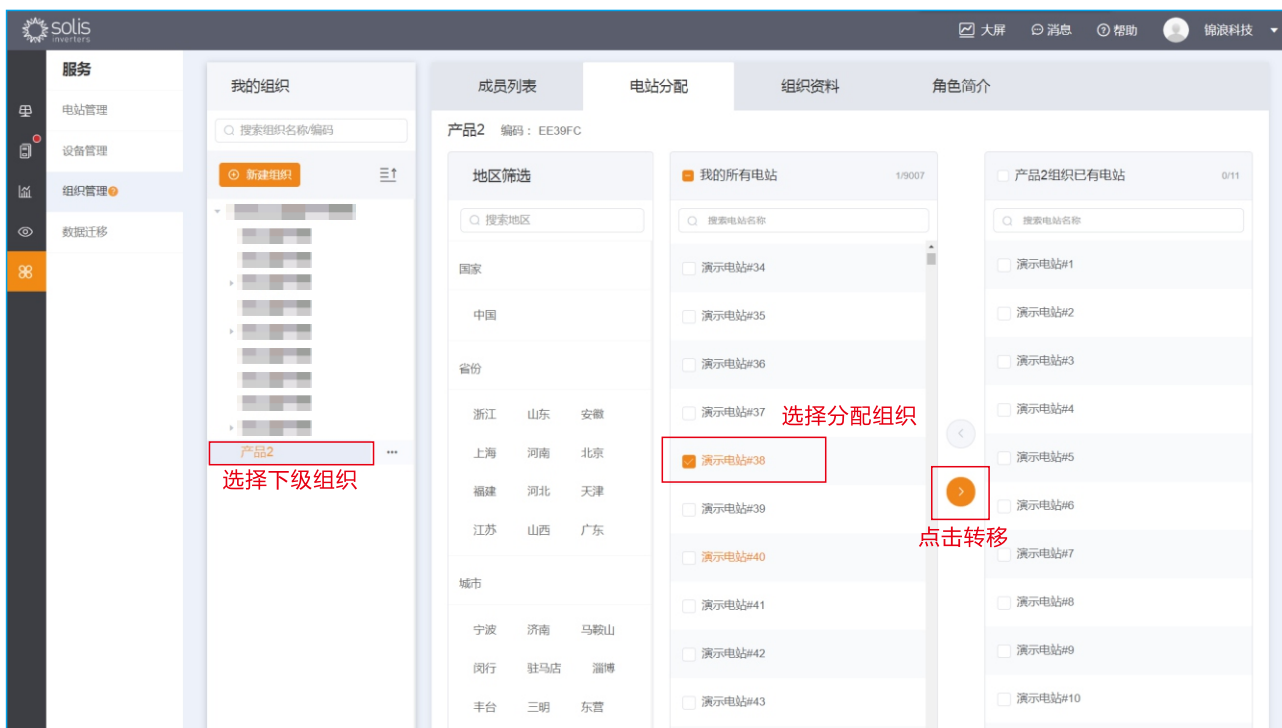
solis inverters

大屏 消息 帮助 锦浪科技

服务
电站管理
设备管理
组织管理
数据迁移

我的组织
搜索组织名称/编码
新建组织
产品2
选择下级组织

成员列表 电站分配 组织资料 角色简介

产品2 编码：EE39FC

地区筛选
搜索地区
国家
中国
省份
浙江 山东 安徽
上海 河南 北京
福建 河北 天津
江苏 山西 广东
城市
宁波 济南 马鞍山
闵行 驻马店 淄博
丰台 三明 东营

我的所有电站 1/9007
搜索电站名称
演示电站#34
演示电站#35
演示电站#36
演示电站#37
演示电站#38
演示电站#39
演示电站#40
演示电站#41
演示电站#42
演示电站#43

选择分配组织
点击转移

产品2组织已有电站 0/11
搜索电站名称
演示电站#1
演示电站#2
演示电站#3
演示电站#4
演示电站#5
演示电站#6
演示电站#7
演示电站#8
演示电站#9
演示电站#10